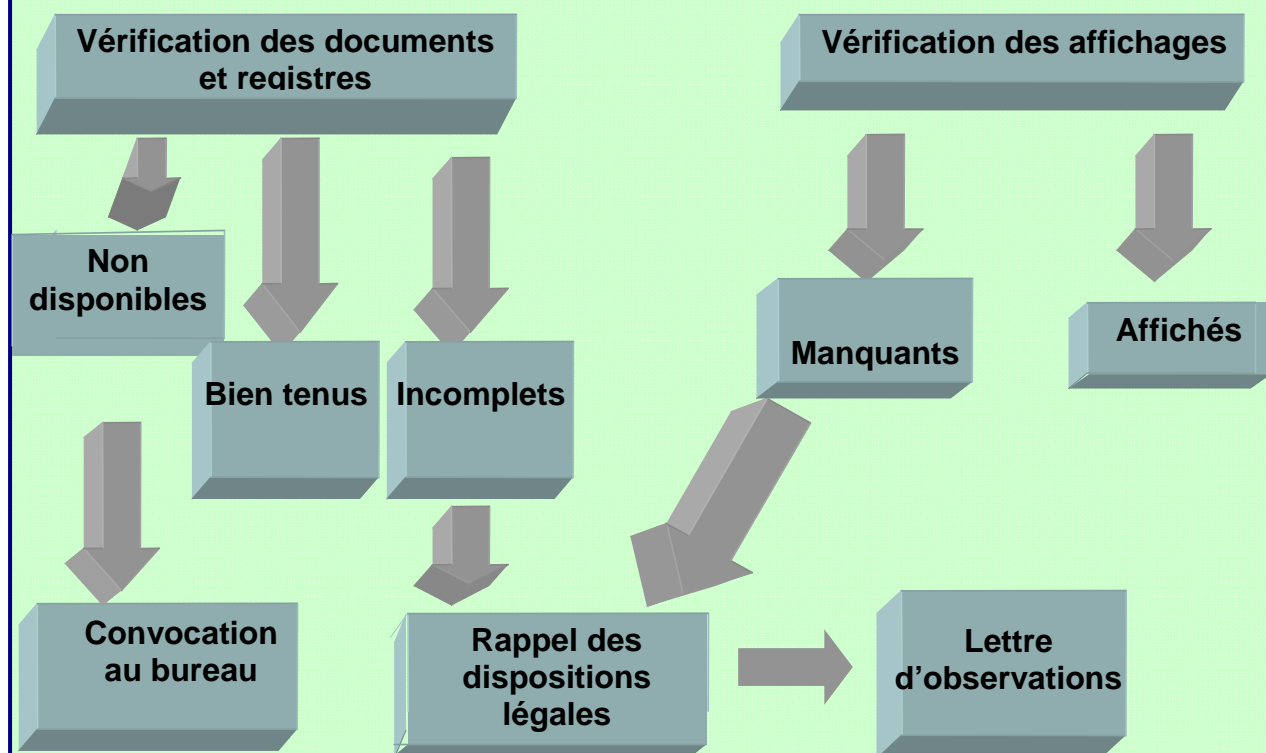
Vérification des documents et registres

Vérification des affichages

Non disponibles

Bien tenus

Incomplets

Manquants

Affichés

Convocation au bureau

Rappel des dispositions légales

Lettre d'observations